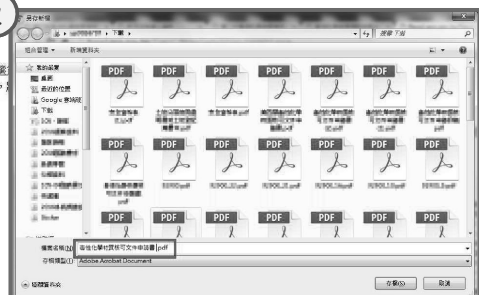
另存新檔

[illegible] ▸ 下載 ▸

搜尋 下載

組合管理 ▾ 新增資料夾

我的最愛
桌面
最近的位置
Google 雲端硬碟
下載
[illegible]

PDF
PDF
PDF
PDF
PDF
PDF
PDF
PDF
PDF
PDF
PDF
PDF
PDF
PDF
PDF
PDF

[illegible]

檔案名稱(N): 毒性化學物質核可文件申請書.pdf
存檔類型(T): Adobe Acrobat Document

隱藏資料夾

存檔(S)
取消